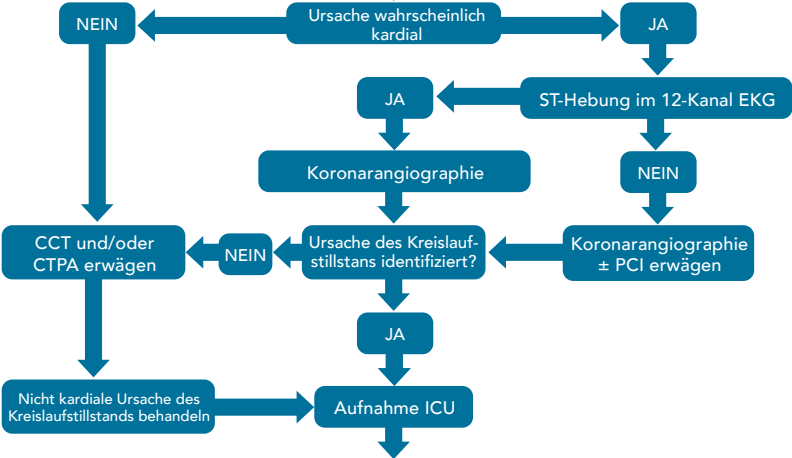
NEIN

Ursache wahrscheinlich kardial

JA

JA

ST-Hebung im 12-Kanal EKG

Koronarangiographie

NEIN

CCT und/oder CTPA erwägen

NEIN

Ursache des Kreislaufstillstans identifiziert?

Koronarangiographie ± PCI erwägen

JA

Nicht kardiale Ursache des Kreislaufstillstands behandeln

Aufnahme ICU